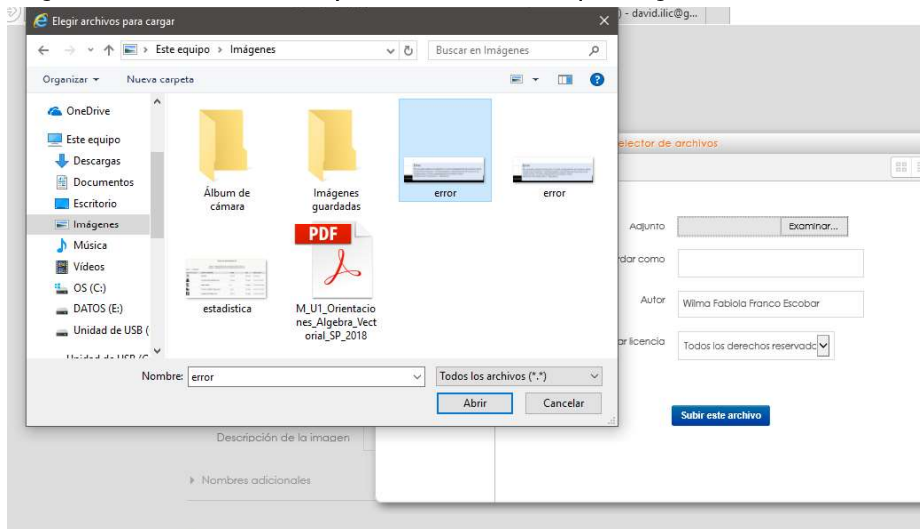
Elegir archivos para cargar

Este equipo › Imágenes

Buscar en Imágenes

Organizar ▾ Nueva carpeta

OneDrive
Este equipo
Descargas
Documentos
Escritorio
Imágenes
Música
Vídeos
OS (C:)
DATOS (E:)
Unidad de USB (
Unidad de USB (C

Álbum de cámara
Imágenes guardadas
error
error
estadistica
PDF
M_U1_Orientaciones_Algebra_Vectorial_SP_2018

Nombre: error
Todos los archivos (*.*)
Abrir
Cancelar

) - david.ilic@g...

elector de archivos

Adjunto
Examinar...
rdar como
Autor
Wilma Fabiola Franco Escobar
r licencia
Todos los derechos reservadc

Subir este archivo

Descripción de la imagen

▸ Nombres adicionales